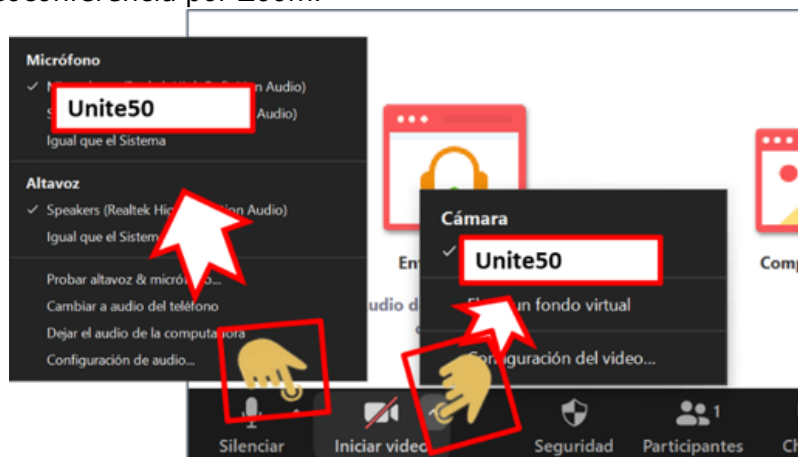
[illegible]conferencia por Zoom.

Micrófono
✓ M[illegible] (Realtek High Definition Audio)
Unite50
S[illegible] Audio)
Igual que el Sistema

Altavoz
✓ Speakers (Realtek Hi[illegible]ition Audio)
Igual que el Sistem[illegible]

Probar altavoz & micrófo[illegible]
Cambiar a audio del teléfono
Dejar el audio de la computadora
Configuración de audio...

En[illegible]
udio d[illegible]

Cámara
✓ Unite50
E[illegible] un fondo virtual
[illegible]onfiguración del video...

Comp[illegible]

Silenciar
Iniciar video
Seguridad
1
Participantes
Ch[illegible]